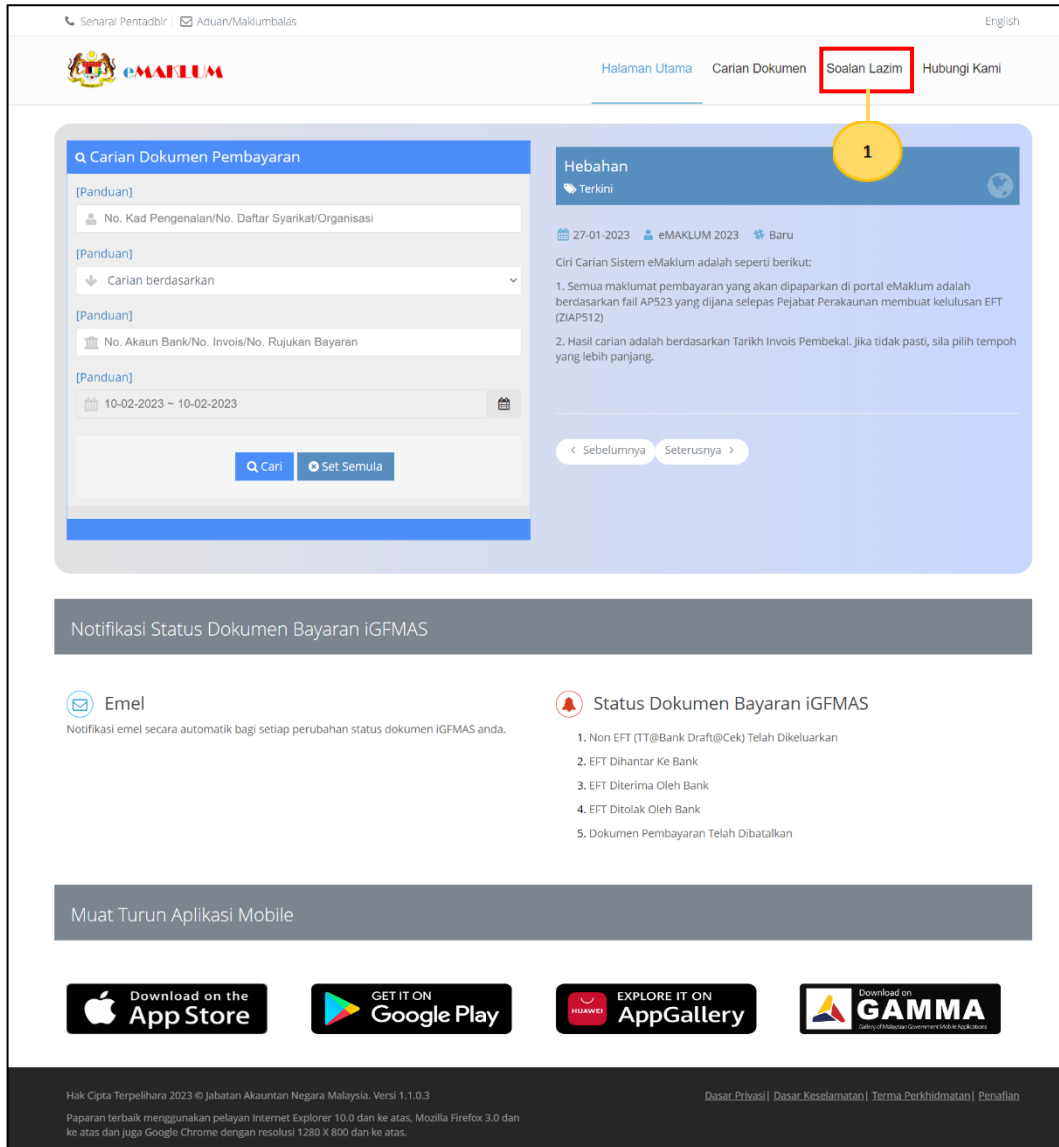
Senarai Pentadbir | Aduan/Maklumbalas

English

eMAKLUM

Halaman Utama Carian Dokumen Soalan Lazim Hubungi Kami

1

Carian Dokumen Pembayaran

[Panduan]

No. Kad Pengenalan/No. Daftar Syarikat/Organisasi

[Panduan]

Carian berdasarkan

[Panduan]

No. Akaun Bank/No. Invois/No. Rujukan Bayaran

[Panduan]

10-02-2023 ~ 10-02-2023

Cari Set Semula

Hebahan

Terkini

27-01-2023 eMAKLUM 2023 Baru

Ciri Carian Sistem eMaklum adalah seperti berikut:

1. Semua maklumat pembayaran yang akan dipaparkan di portal eMaklum adalah berdasarkan fail AP523 yang dijana selepas Pejabat Perakaunan membuat kelulusan EFT (ZIAP512)

2. Hasil carian adalah berdasarkan Tarikh Invois Pembekal. Jika tidak pasti, sila pilih tempoh yang lebih panjang.

‹ Sebelumnya Seterusnya ›

Notifikasi Status Dokumen Bayaran iGFMAS

Emel

Notifikasi emel secara automatik bagi setiap perubahan status dokumen iGFMAS anda.

Status Dokumen Bayaran iGFMAS

1. Non EFT (TT@Bank Draft@Cek) Telah Dikeluarkan
2. EFT Dihantar Ke Bank
3. EFT Diterima Oleh Bank
4. EFT Ditolak Oleh Bank
5. Dokumen Pembayaran Telah Dibatalkan

Muat Turun Aplikasi Mobile

Download on the App Store

GET IT ON Google Play

HUAWEI EXPLORE IT ON AppGallery

Download on GAMMA Gallery of Malaysian Government Mobile Applications

Hak Cipta Terpelihara 2023 © Jabatan Akauntan Negara Malaysia. Versi 1.1.0.3

Paparan terbaik menggunakan pelayan Internet Explorer 10.0 dan ke atas, Mozilla Firefox 3.0 dan ke atas dan juga Google Chrome dengan resolusi 1280 X 800 dan ke atas.

Dasar Privasi | Dasar Keselamatan | Terma Perkhidmatan | Penafian